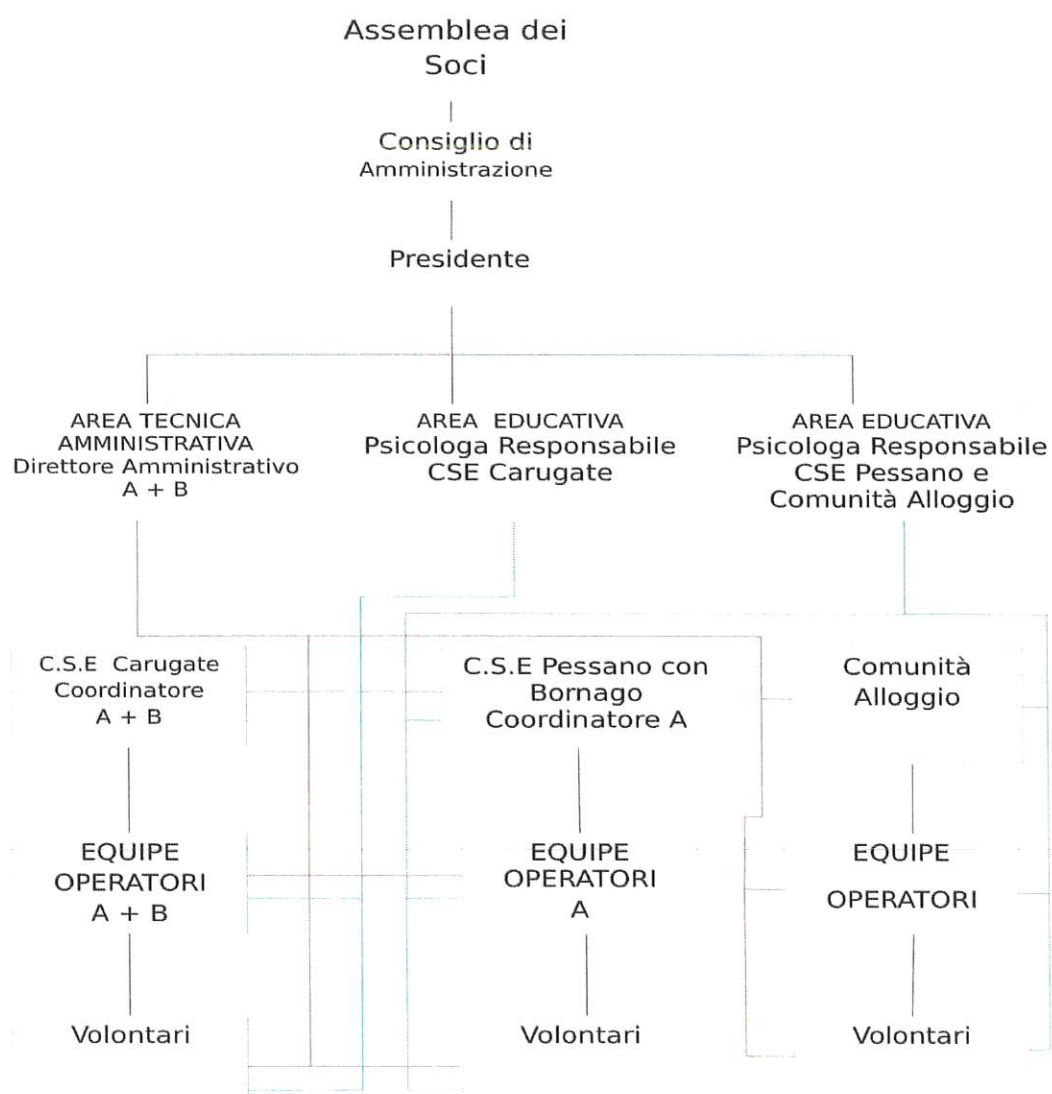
Assemblea dei Soci

Consiglio di Amministrazione

Presidente

AREA TECNICA AMMINISTRATIVA Direttore Amministrativo A + B

AREA EDUCATIVA Psicologa Responsabile CSE Carugate

AREA EDUCATIVA Psicologa Responsabile CSE Pessano e Comunità Alloggio

C.S.E Carugate Coordinatore A + B

EQUIPE OPERATORI A + B

Volontari

C.S.E Pessano con Bornago Coordinatore A

EQUIPE OPERATORI A

Volontari

Comunità Alloggio

EQUIPE

OPERATORI

Volontari